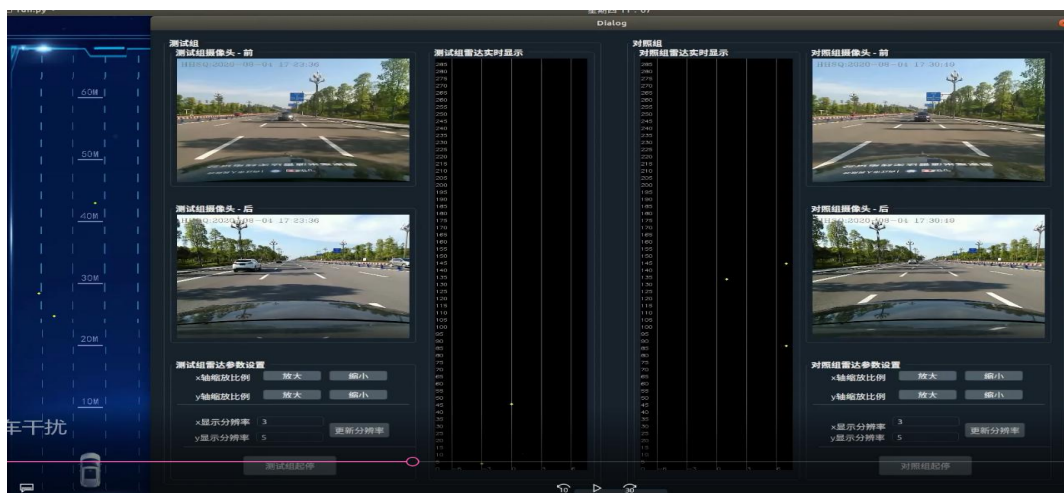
run.py
星期四 17:07
Dialog

60M
50M
40M
30M
20M
10M
车干扰

测试组
测试组摄像头 - 前
时间：2020-08-04 17:23:36
测试组摄像头 - 后
时间：2020-08-04 17:23:36

测试组雷达实时显示
285 280 275 270 265 260 255 250 245 240 235 230 225 220 215 210 205 200 195 190 185 180 175 170 165 160 155 150 145 140 135 130 125 120 115 110 105 100 95 90 85 80 75 70 65 60 55 50 45 40 35 30 25 20 15 10

测试组雷达参数设置
x轴缩放比例 放大 缩小
y轴缩放比例 放大 缩小
x显示分辨率 3
y显示分辨率 5
更新分辨率
测试组起停

对照组
对照组雷达实时显示
285 280 275 270 265 260 255 250 245 240 235 230 225 220 215 210 205 200 195 190 185 180 175 170 165 160 155 150 145 140 135 130 125 120 115 110 105 100 95 90 85 80 75 70 65 60 55 50 45 40 35 30 25 20 15 10

对照组摄像头 - 前
时间：2020-08-04 17:30:49
对照组摄像头 - 后
时间：2020-08-04 17:30:49

对照组雷达参数设置
x轴缩放比例 放大 缩小
y轴缩放比例 放大 缩小
x显示分辨率 3
y显示分辨率 5
更新分辨率
对照组起停

10 30